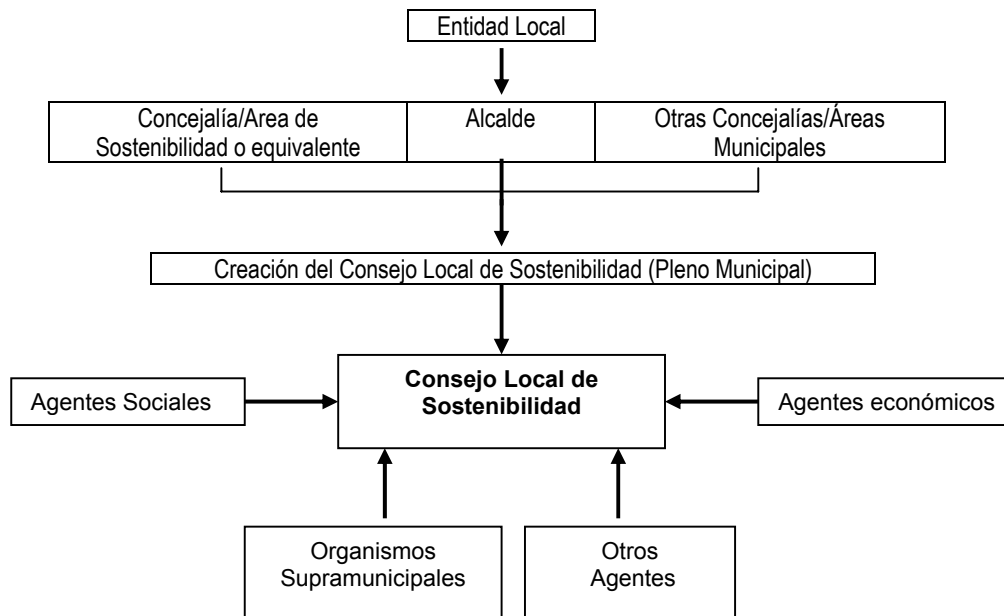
Entidad Local

Concejalía/Area de Sostenibilidad o equivalente

Alcalde

Otras Concejalías/Áreas Municipales

Creación del Consejo Local de Sostenibilidad (Pleno Municipal)

Agentes Sociales

**Consejo Local de Sostenibilidad**

Agentes económicos

Organismos Supramunicipales

Otros Agentes